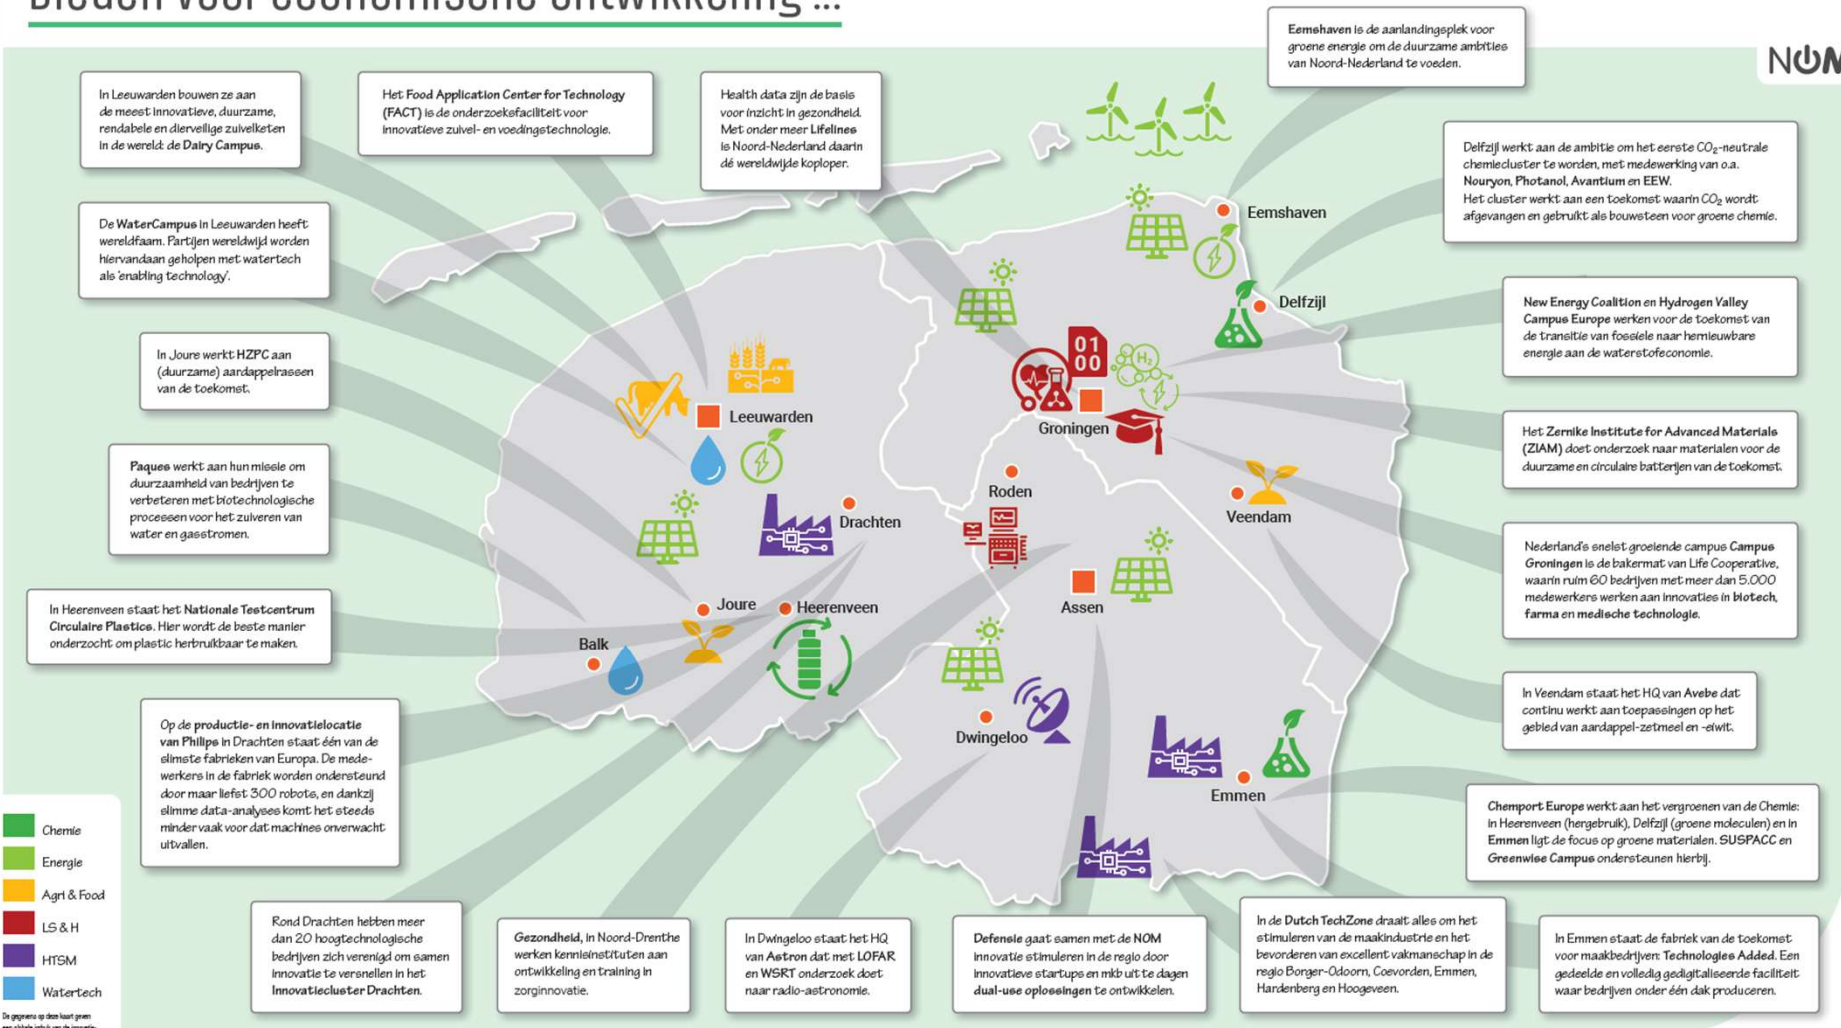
Bodem voor economische ontwikkeling ...

NOM

In Leeuwarden bouwen ze aan de meest innovatieve, duurzame, rendabele en diervellige zuivelketen in de wereld: de Dairy Campus.

Het Food Application Center for Technology (FACT) is de onderzoeksfaciliteit voor innovatieve zuivel- en voedingstechnologie.

Health data zijn de basis voor inzicht in gezondheid. Met onder meer Lifelines is Noord-Nederland daarin dé wereldwijde koploper.

Eemshaven is de aanlandingsplek voor groene energie om de duurzame ambities van Noord-Nederland te voeden.

Delfzijl werkt aan de ambitie om het eerste $CO_2$-neutrale chemiecluster te worden, met medewerking van o.a. Nouryon, Photanol, Avantium en EEW. Het cluster werkt aan een toekomst waarin $CO_2$ wordt afgevangen en gebruikt als bouwsteen voor groene chemie.

De WaterCampus in Leeuwarden heeft wereldfaam. Partijen wereldwijd worden hiervandaan geholpen met watertech als 'enabling technology'.

In Joure werkt HZPC aan (duurzame) aardappelrassen van de toekomst.

New Energy Coalition en Hydrogen Valley Campus Europe werken voor de toekomst van de transitie van fossiele naar hernieuwbare energie aan de waterstofeconomie.

Het Zernike Institute for Advanced Materials (ZIAM) doet onderzoek naar materialen voor de duurzame en circulaire batterijen van de toekomst.

Paques werkt aan hun missie om duurzaamheid van bedrijven te verbeteren met biotechnologische processen voor het zuiveren van water en gasstromen.

Nederland's snelst groeiende campus Campus Groningen is de bakermat van Life Cooperative, waarin ruim 60 bedrijven met meer dan 5.000 medewerkers werken aan innovaties in biotech, farma en medische technologie.

In Heerenveen staat het Nationale Testcentrum Circulaire Plastics. Hier wordt de beste manier onderzocht om plastic herbruikbaar te maken.

In Veendam staat het HQ van Avebe dat continu werkt aan toepassingen op het gebied van aardappel-zetmeel en -eiwit.

Op de productie- en innovatielocatie van Philips in Drachten staat één van de slimste fabrieken van Europa. De medewerkers in de fabriek worden ondersteund door maar liefst 300 robots, en dankzij slimme data-analyses komt het steeds minder vaak voor dat machines onverwacht uitvallen.

Chemport Europe werkt aan het vergroenen van de Chemie: in Heerenveen (hergebruik), Delfzijl (groene moleculen) en in Emmen ligt de focus op groene materialen. SUSPACC en Greenwise Campus ondersteunen hierbij.

Eemshaven
Delfzijl
Leeuwarden
Groningen
Roden
Veendam
Drachten
Joure
Heerenveen
Assen
Balk
Dwingeloo
Emmen

Chemie
Energie
Agri & Food
LS & H
HTSM
Watertech

Rond Drachten hebben meer dan 20 hoogtechnologische bedrijven zich verenigd om samen innovatie te versnellen in het Innovatiecluster Drachten.

Gezondheid, in Noord-Drenthe werken kennisinstituten aan ontwikkeling en training in zorginnovatie.

In Dwingeloo staat het HQ van Astron dat met LOFAR en WSRT onderzoek doet naar radio-astronomie.

Defensie gaat samen met de NOM innovatie stimuleren in de regio door innovatieve startups en mkb uit te dagen dual-use oplossingen te ontwikkelen.

In de Dutch TechZone draait alles om het stimuleren van de maakindustrie en het bevorderen van excellent vakmanschap in de regio Borger-Odoorn, Coevorden, Emmen, Hardenberg en Hoogeveen.

In Emmen staat de fabriek van de toekomst voor maakbedrijven: Technologies Added. Een gedeelde en volledig gedigitaliseerde faciliteit waar bedrijven onder één dak produceren.

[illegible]